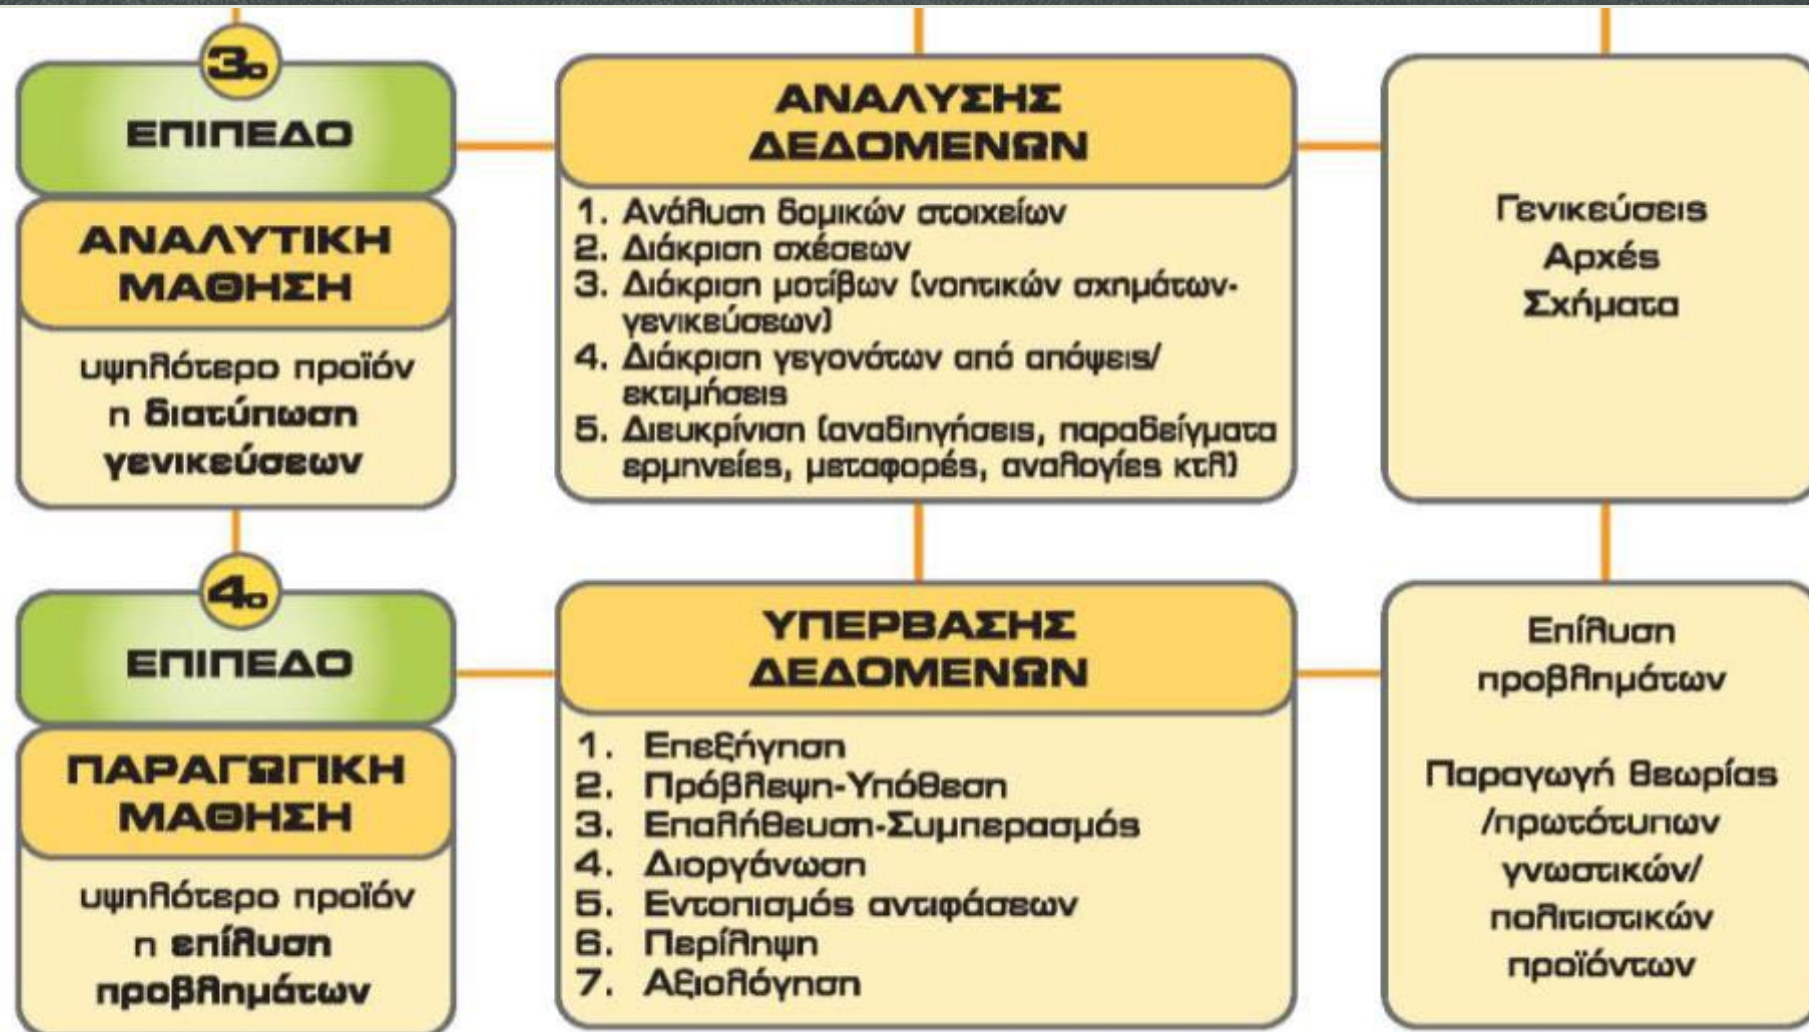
3ο

ΕΠΙΠΕΔΟ

ΑΝΑΛΥΤΙΚΗ ΜΑΘΗΣΗ

υψηλότερο προϊόν η διατύπωση γενικεύσεων

ΑΝΑΛΥΣΗΣ ΔΕΔΟΜΕΝΩΝ

1. Ανάλυση δομικών στοιχείων
2. Διάκριση σχέσεων
3. Διάκριση μοτίβων (νοητικών σχημάτων-γενικεύσεων)
4. Διάκριση γεγονότων από απόψεις/εκτιμήσεις
5. Διευκρίνιση (αναδιηγήσεις, παραδείγματα ερμηνείες, μεταφορές, αναλογίες κτλ)

Γενικεύσεις
Αρχές
Σχήματα

4ο

ΕΠΙΠΕΔΟ

ΠΑΡΑΓΩΓΙΚΗ ΜΑΘΗΣΗ

υψηλότερο προϊόν η επίλυση προβλημάτων

ΥΠΕΡΒΑΣΗΣ ΔΕΔΟΜΕΝΩΝ

1. Επεξήγηση
2. Πρόβλεψη-Υπόθεση
3. Επαλήθευση-Συμπερασμός
4. Διοργάνωση
5. Εντοπισμός αντιφάσεων
6. Περίληψη
7. Αξιολόγηση

Επίλυση προβλημάτων

Παραγωγή θεωρίας /πρωτότυπων γνωστικών/ πολιτιστικών προϊόντων